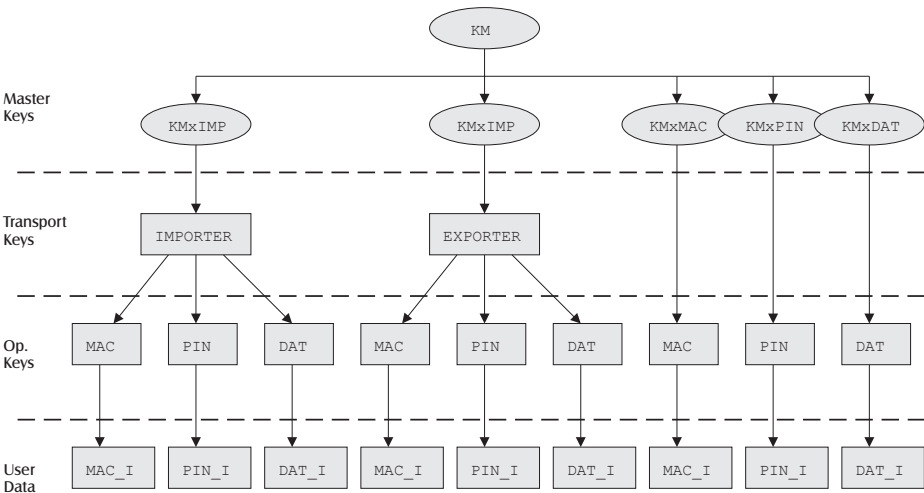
KM

Master Keys

KMxIMP

KMxIMP

KMxMAC

KMxPIN

KMxDAT

Transport Keys

IMPORTER

EXPORTER

Op. Keys

MAC

PIN

DAT

MAC

PIN

DAT

MAC

PIN

DAT

User Data

MAC_I

PIN_I

DAT_I

MAC_I

PIN_I

DAT_I

MAC_I

PIN_I

DAT_I